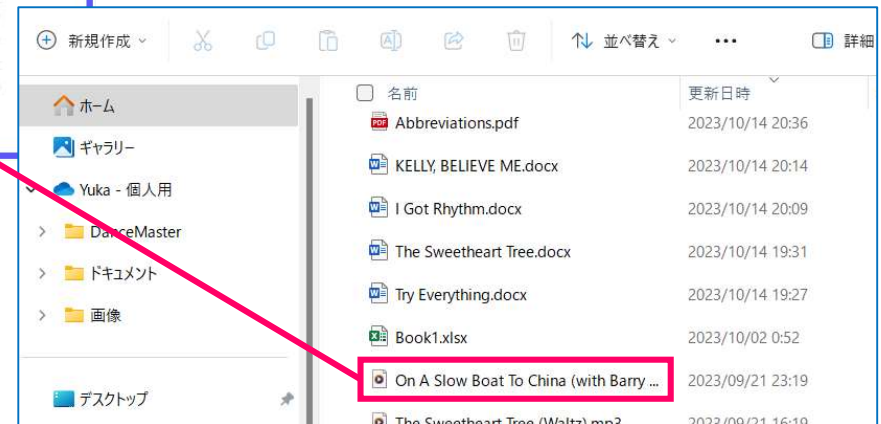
新規作成 ⌄ 並べ替え ⌄ ··· 詳細

ホーム
ギャラリー
Yuka - 個人用
DanceMaster
ドキュメント
画像
デスクトップ

| 名前 | 更新日時 |
|---|---|
| Abbreviations.pdf | 2023/10/14 20:36 |
| KELLY, BELIEVE ME.docx | 2023/10/14 20:14 |
| I Got Rhythm.docx | 2023/10/14 20:09 |
| The Sweetheart Tree.docx | 2023/10/14 19:31 |
| Try Everything.docx | 2023/10/14 19:27 |
| Book1.xlsx | 2023/10/02 0:52 |
| On A Slow Boat To China (with Barry ... | 2023/09/21 23:19 |
| The Sweetheart Tree (Waltz).mp3 | 2023/09/21 16:19 |